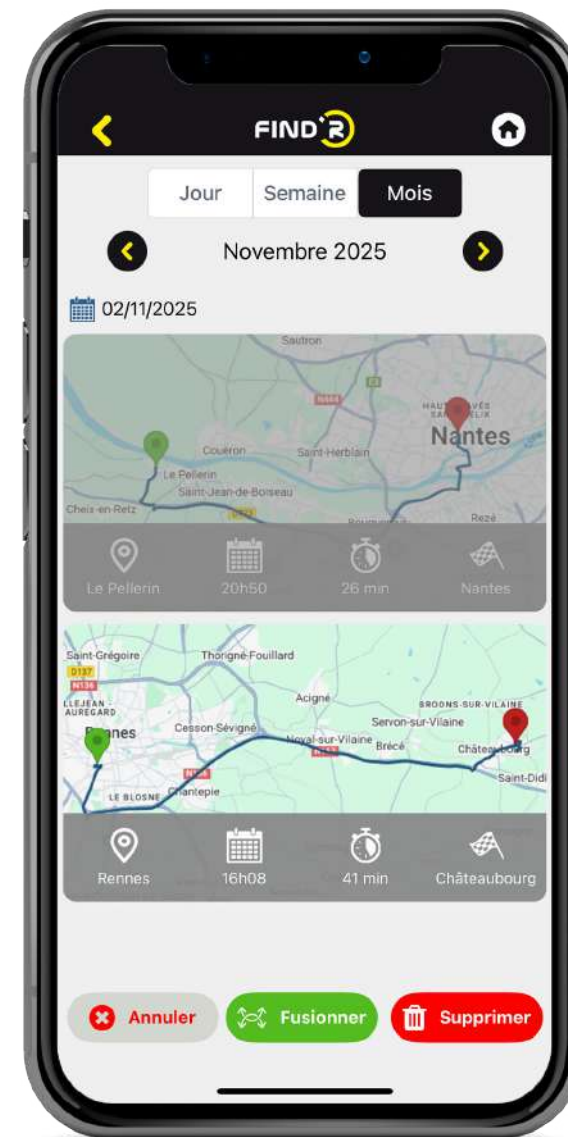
FIND'R

Jour
Semaine
Mois

Novembre 2025

02/11/2025

Sautron
N444
Nantes
Couëron
Saint-Herblain
Le Pellerin
Saint-Jean-de-Boiseau
Cheix-en-Retz
Rezé

Le Pellerin
20h50
26 min
Nantes

Saint-Grégoire
Thorigné-Fouillard
D137
N136
Acigné
BROONS-SUR-VILAINE
Servon-sur-Vilaine
nes
Cesson-Sévigné
Noyal-sur-Vilaine
Brécé
Châteaubourg
Chantepie
LE BLOSNE
Saint-Didi

Rennes
16h08
41 min
Châteaubourg

Annuler
Fusionner
Supprimer